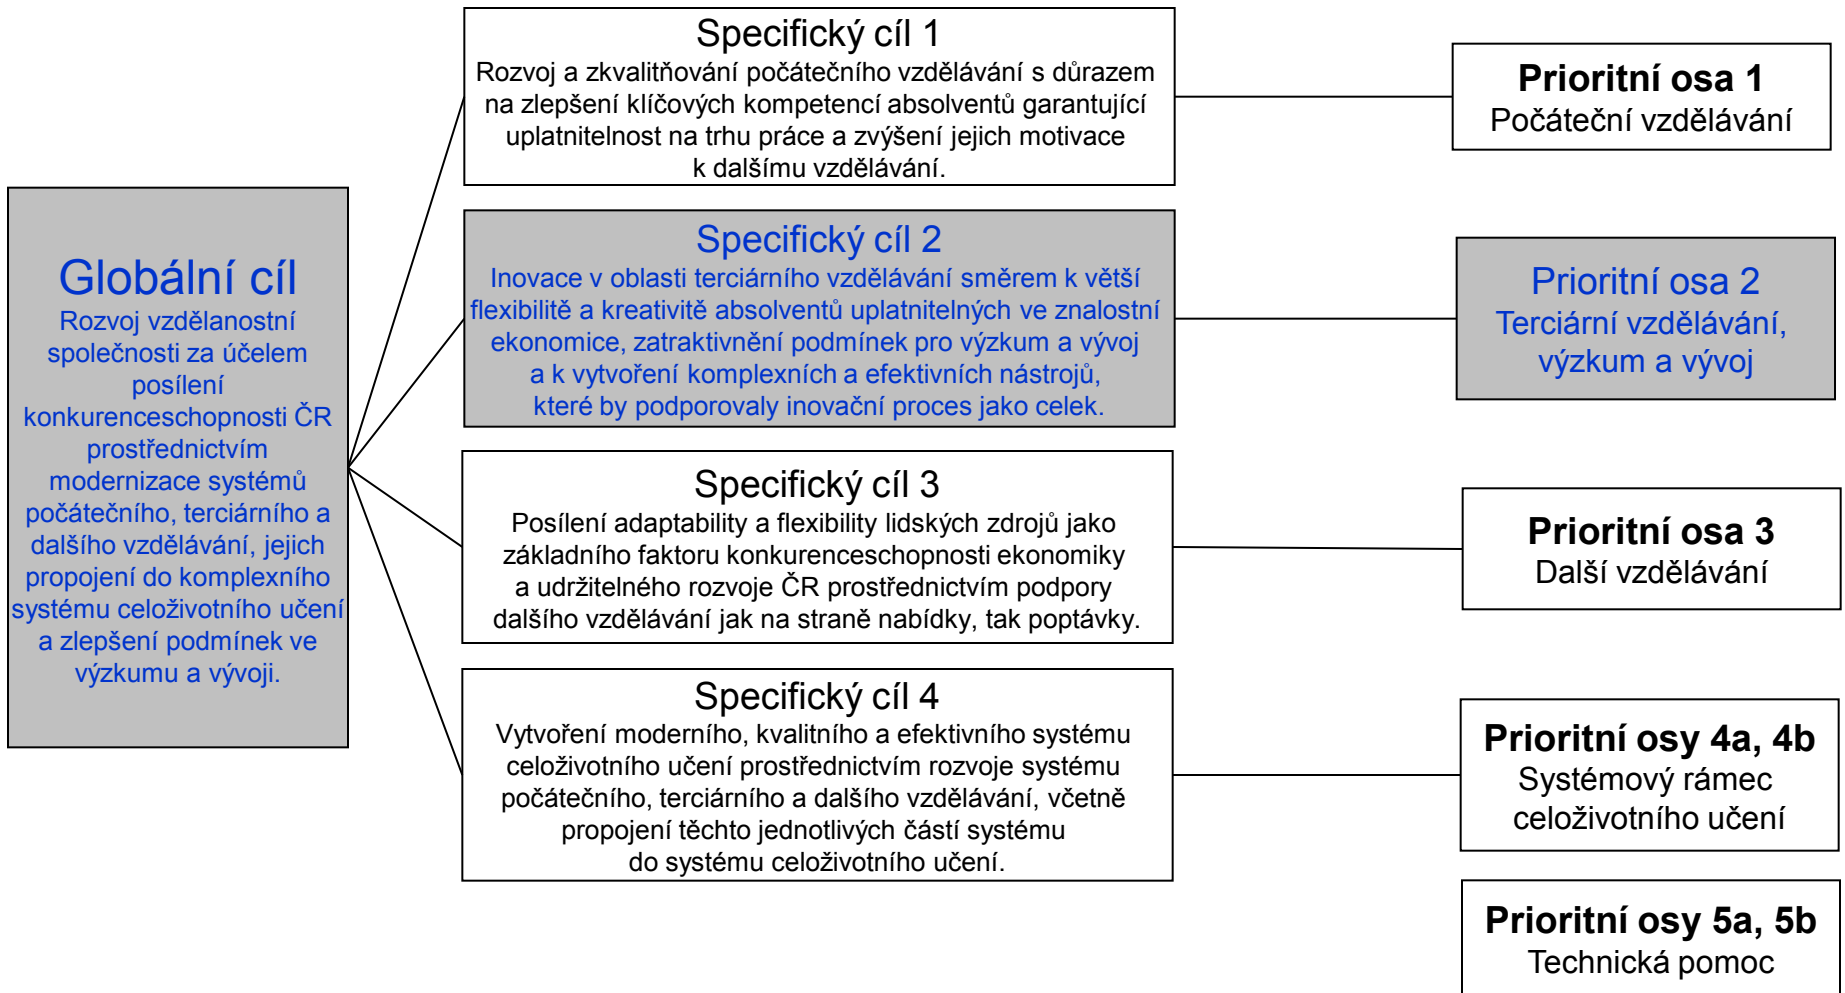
Globální cíl
Rozvoj vzdělanostní společnosti za účelem posílení konkurenceschopnosti ČR prostřednictvím modernizace systémů počátečního, terciárního a dalšího vzdělávání, jejich propojení do komplexního systému celoživotního učení a zlepšení podmínek ve výzkumu a vývoji.

Specifický cíl 1
Rozvoj a zkvalitňování počátečního vzdělávání s důrazem na zlepšení klíčových kompetencí absolventů garantující uplatnitelnost na trhu práce a zvýšení jejich motivace k dalšímu vzdělávání.

Prioritní osa 1
Počáteční vzdělávání

Specifický cíl 2
Inovace v oblasti terciárního vzdělávání směrem k větší flexibilitě a kreativitě absolventů uplatnitelných ve znalostní ekonomice, zatraktivnění podmínek pro výzkum a vývoj a k vytvoření komplexních a efektivních nástrojů, které by podporovaly inovační proces jako celek.

Prioritní osa 2
Terciární vzdělávání, výzkum a vývoj

Specifický cíl 3
Posílení adaptability a flexibility lidských zdrojů jako základního faktoru konkurenceschopnosti ekonomiky a udržitelného rozvoje ČR prostřednictvím podpory dalšího vzdělávání jak na straně nabídky, tak poptávky.

Prioritní osa 3
Další vzdělávání

Specifický cíl 4
Vytvoření moderního, kvalitního a efektivního systému celoživotního učení prostřednictvím rozvoje systému počátečního, terciárního a dalšího vzdělávání, včetně propojení těchto jednotlivých částí systému do systému celoživotního učení.

Prioritní osy 4a, 4b
Systémový rámec celoživotního učení

Prioritní osy 5a, 5b
Technická pomoc